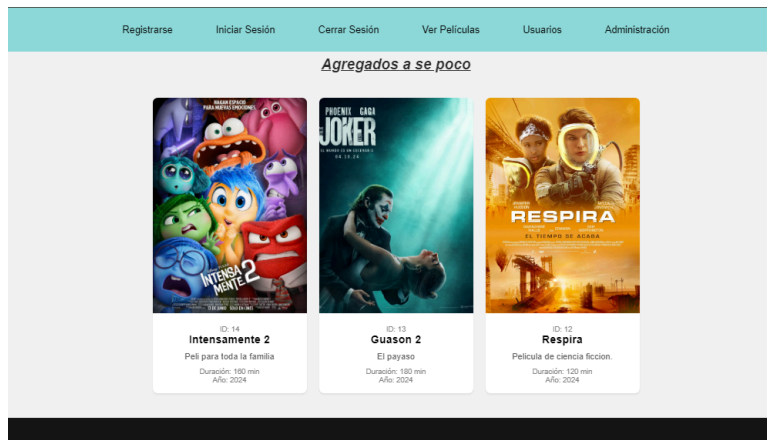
Registrarse Iniciar Sesión Cerrar Sesión Ver Peliculas Usuarios Administración

Agregados a se poco

HAGAN ESPACIO PARA NUEVAS EMOCIONES

INTENSA MENTE 2

13 DE JUNIO SOLO EN CINES

ID: 14
Intensamente 2
Peli para toda la familia
Duración: 160 min
Año: 2024

PHOENIX GAGA
JOKER

ID: 13
Guason 2
El payaso
Duración: 180 min
Año: 2024

RESPIRA
EL TIEMPO SE ACABA

ID: 12
Respira
Pelicula de ciencia ficcion.
Duración: 120 min
Año: 2024